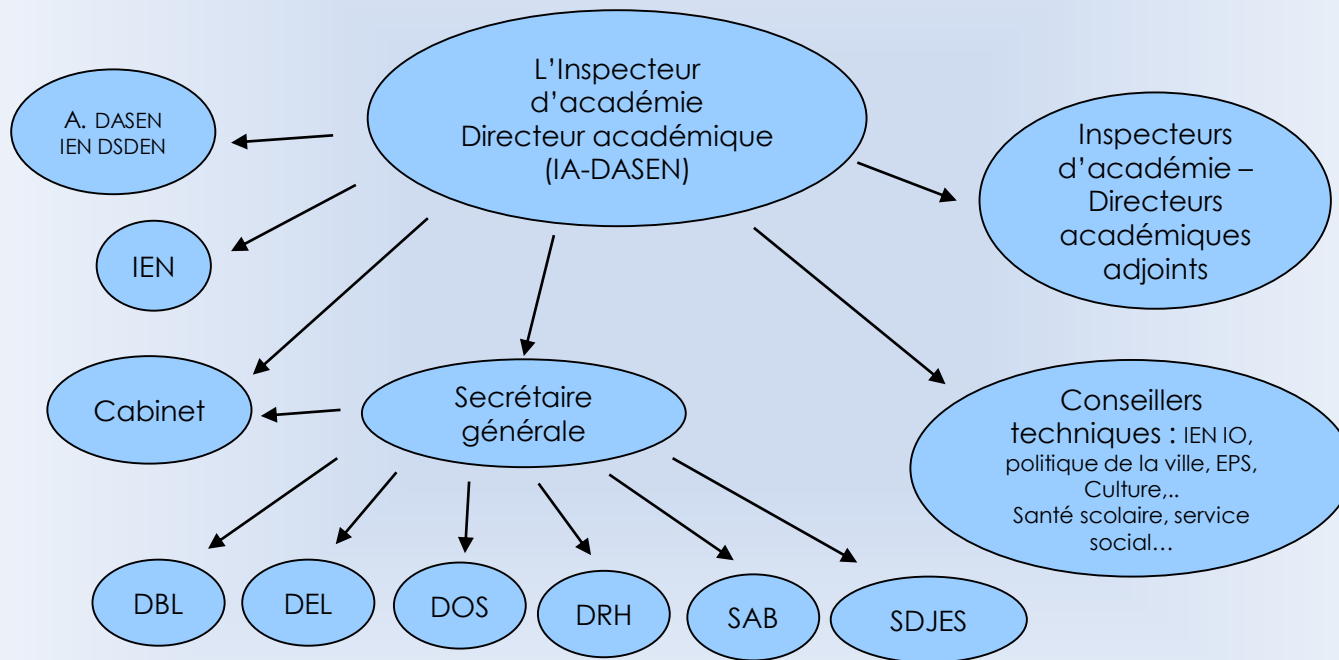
L’Inspecteur d’académie Directeur académique (IA-DASEN)

A. DASEN IEN DSDEN

IEN

Cabinet

Secrétaire générale

Inspecteurs d’académie – Directeurs académiques adjoints

Conseillers techniques : IEN IO, politique de la ville, EPS, Culture,.. Santé scolaire, service social…

DBL

DEL

DOS

DRH

SAB

SDJES